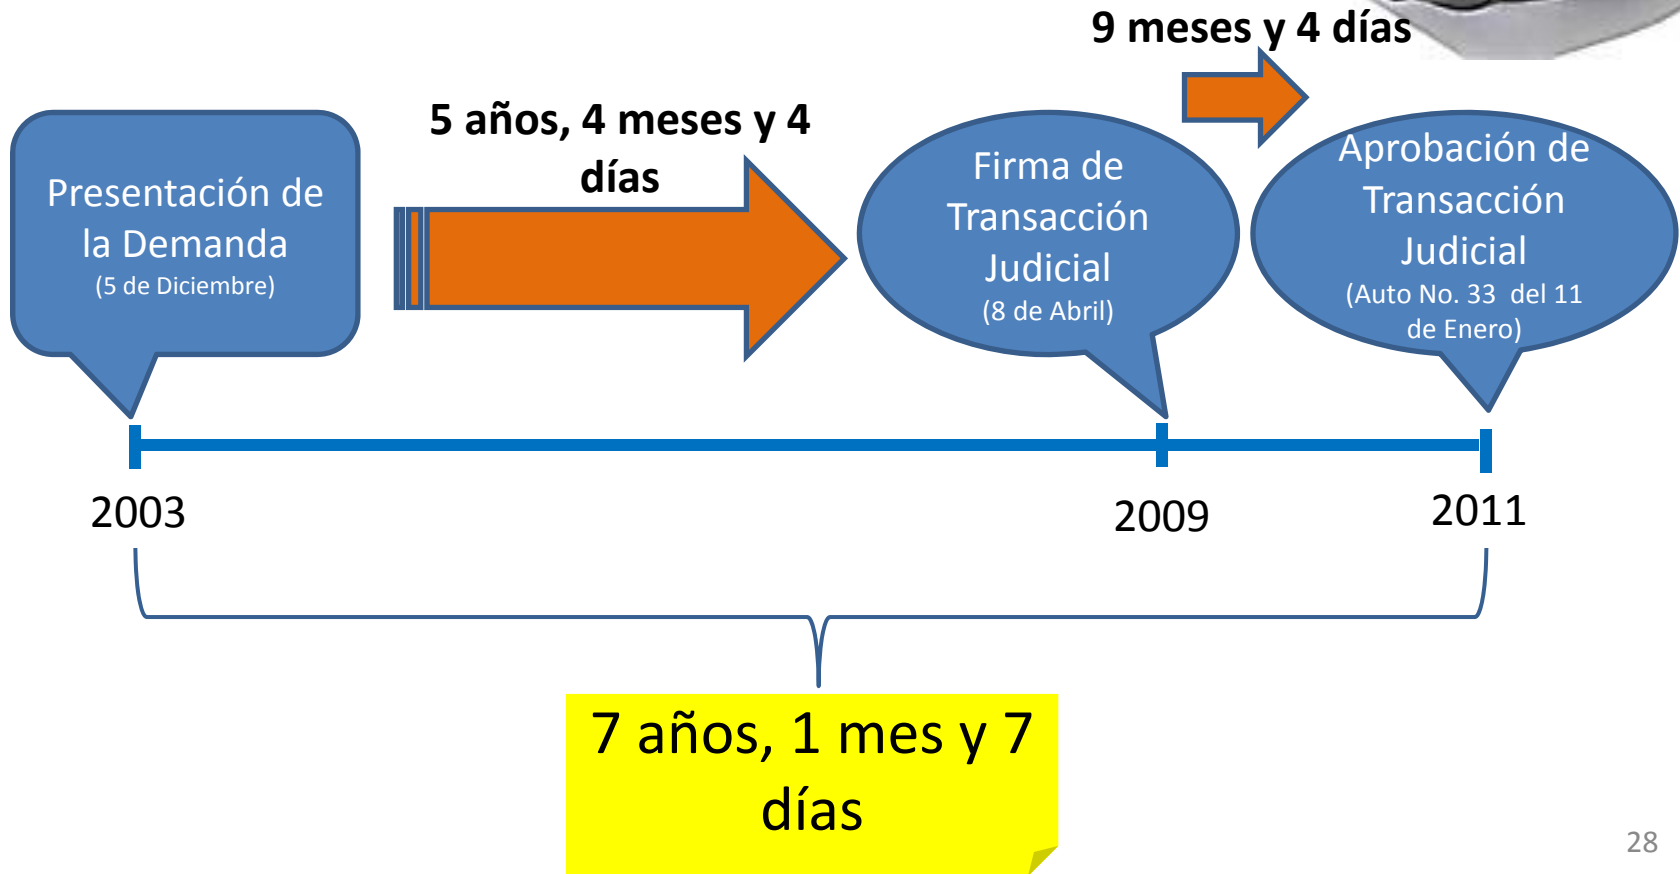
9 meses y 4 días

Presentación de la Demanda
(5 de Diciembre)

5 años, 4 meses y 4 días

Firma de Transacción Judicial
(8 de Abril)

Aprobación de Transacción Judicial
(Auto No. 33 del 11 de Enero)

2003

2009

2011

7 años, 1 mes y 7 días

28